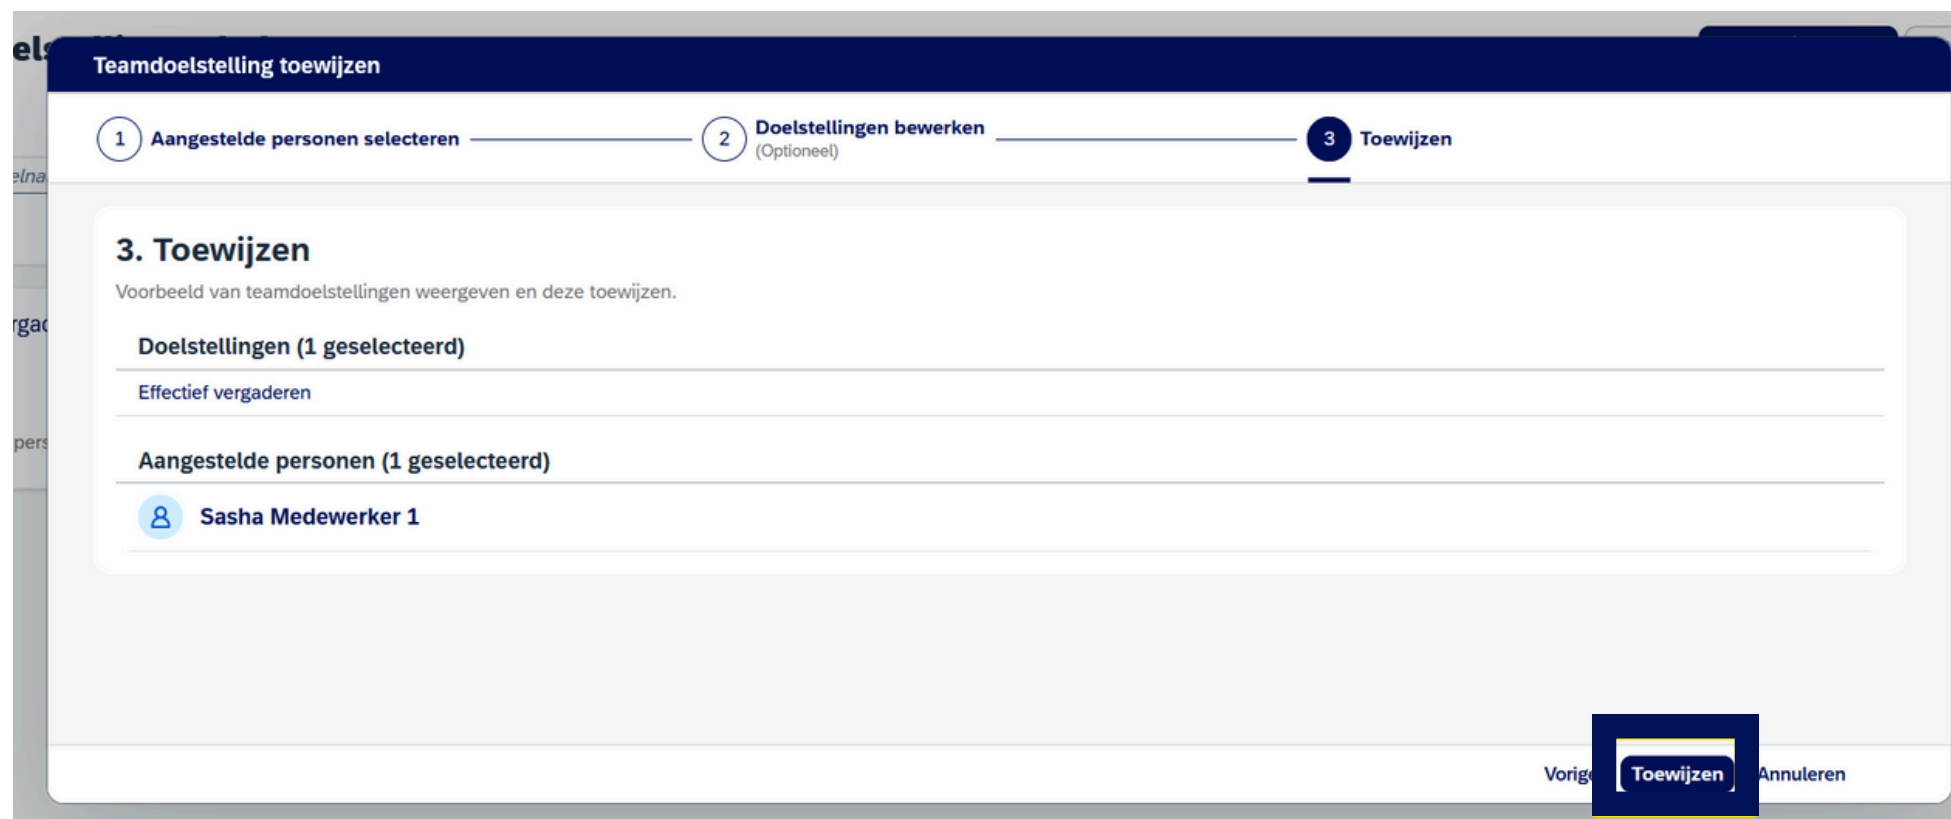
Teamdoelstelling toewijzen

1 Aangestelde personen selecteren

2 Doelstellingen bewerken
(Optioneel)

3 Toewijzen

3. Toewijzen

Voorbeeld van teamdoelstellingen weergeven en deze toewijzen.

Doelstellingen (1 geselecteerd)

Effectief vergaderen

Aangestelde personen (1 geselecteerd)

Sasha Medewerker 1

Vorig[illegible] Toewijzen Annuleren